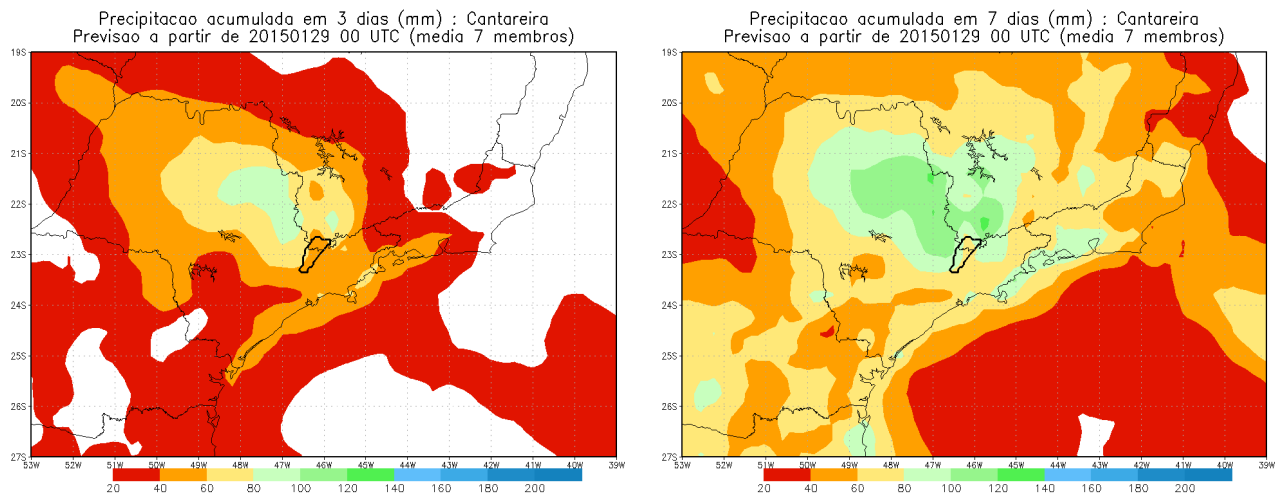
Precipitacao acumulada em 3 dias (mm) : Cantareira
Previsao a partir de 20150129 00 UTC (media 7 membros)

19S
20S
21S
22S
23S
24S
25S
26S
27S

53W 52W 51W 50W 49W 48W 47W 46W 45W 44W 43W 42W 41W 40W 39W

20 40 60 80 100 120 140 160 180 200

Precipitacao acumulada em 7 dias (mm) : Cantareira
Previsao a partir de 20150129 00 UTC (media 7 membros)

19S
20S
21S
22S
23S
24S
25S
26S
27S

53W 52W 51W 50W 49W 48W 47W 46W 45W 44W 43W 42W 41W 40W 39W

20 40 60 80 100 120 140 160 180 200